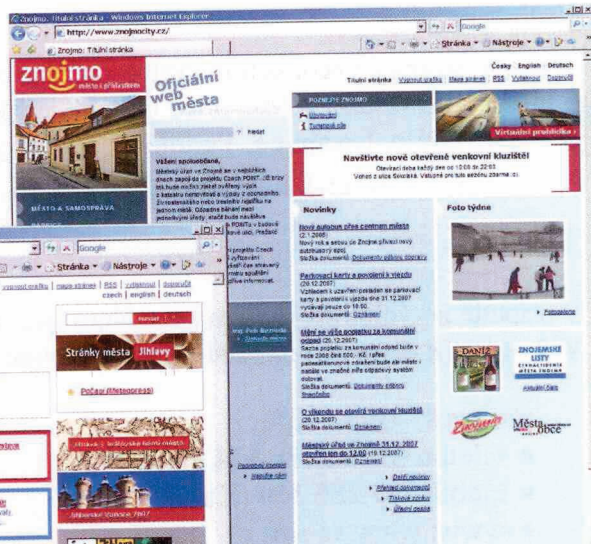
Znojmo, Titulní stránka - Windows Internet Explorer

http://www.znojmocity.cz/

Google

Znojmo: Titulní stránka

Stránka · Nástroje ·

znojmo

Oficiální web města

Česky English Deutsch

Titulní stránka Virtuální prohlídka Mapa stránek RSS Vyhledávání Dostupnost

hledat

POZNEJTE ZNOJMO

Virtuální prohlídka

Vážení spoluobčané,

MĚSTO A SAMOSPRÁVA

Navštivte nově otevřené venkovní kluziště!

Otevírací doba každý den od 10:00 do 22:00

Novinky

Nový autobus přes centrum města

Parkovací karty a povolení k vjezdu

Měníme výši poplatku za komunální odpad

O víkendu se otevře venkovní kluziště

Městský úřad ve Znojmě 31.12.2007 otevřen jen do 12.00

Foto týdne

ZNOJEMSKÉ LISTY

Města obce

Google

Stránka · Nástroje ·

vizuální prohlídka | mapa stránek | RSS | vyhledávání | dostupnost
czech | english | deutsch

Stránky města Jihlavy

Počasí (Meteopress)

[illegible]